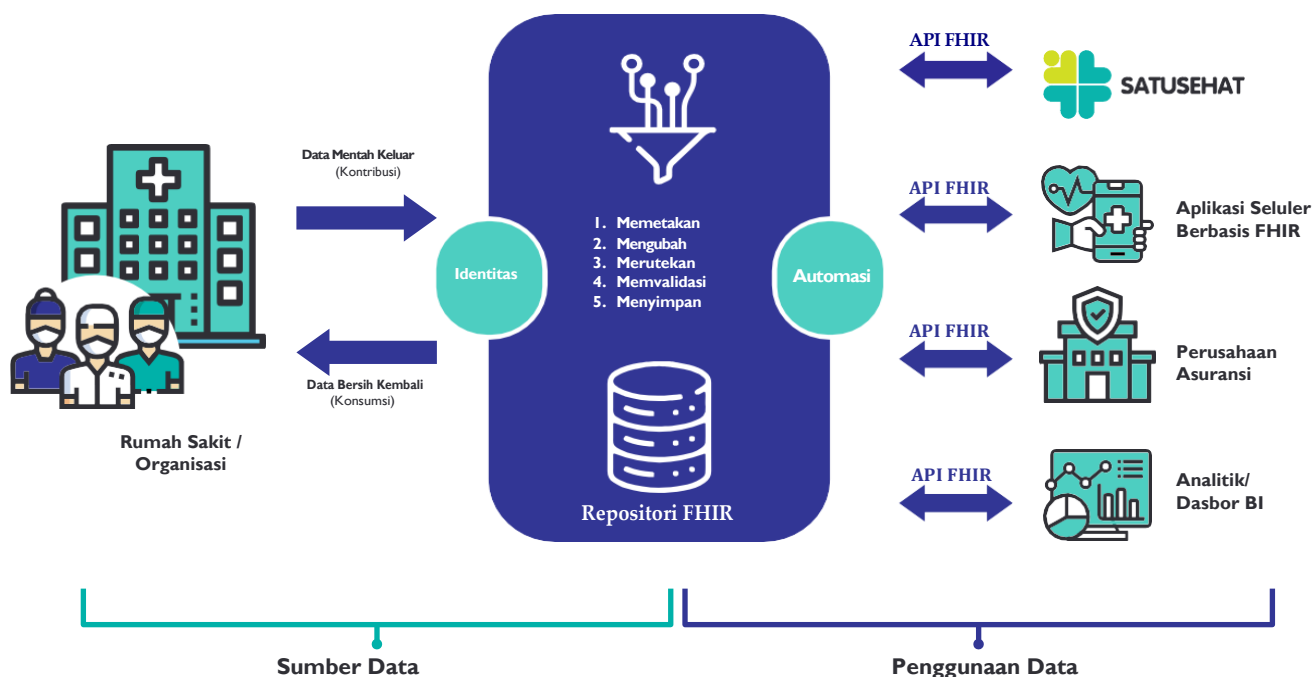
Data Mentah Keluar
(Kontribusi)

Data Bersih Kembali
(Konsumsi)

Rumah Sakit / Organisasi

Identitas

1. Memetakan
2. Mengubah
3. Merutekan
4. Memvalidasi
5. Menyimpan

Repositori FHIR

Automasi

API FHIR

SATUSEHAT

API FHIR

Aplikasi Seluler Berbasis FHIR

API FHIR

Perusahaan Asuransi

API FHIR

Analitik/ Dasbor BI

Sumber Data

Penggunaan Data